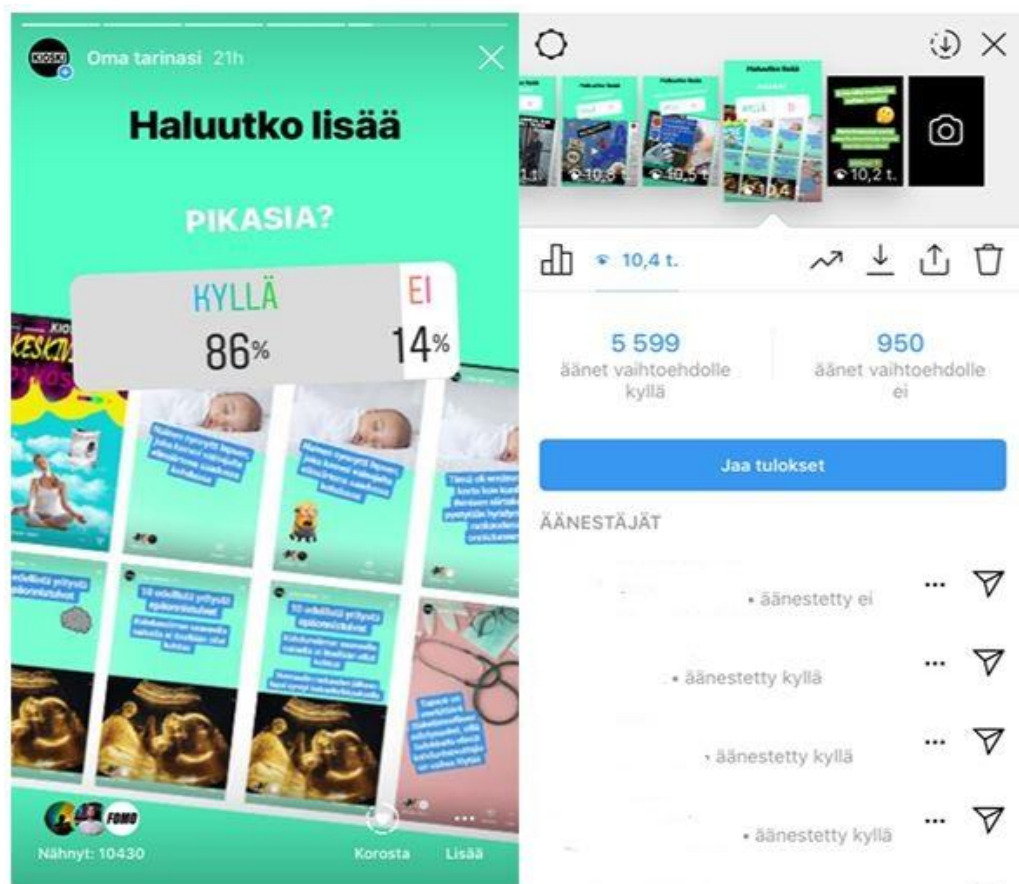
KIOSKI Oma tarinasi 21h

Haluutko lisää

PIKASIA?

KYLLÄ 86%

EI 14%

FOMO

Nähnyt: 10430

Korosta

Lisää

10,4 t.

10,2 t.

5 599
äänet vaihtoehdolle kyllä

950
äänet vaihtoehdolle ei

Jaa tulokset

ÄÄNESTÄJÄT

• äänestetty ei

• äänestetty kyllä

• äänestetty kyllä

• äänestetty kyllä